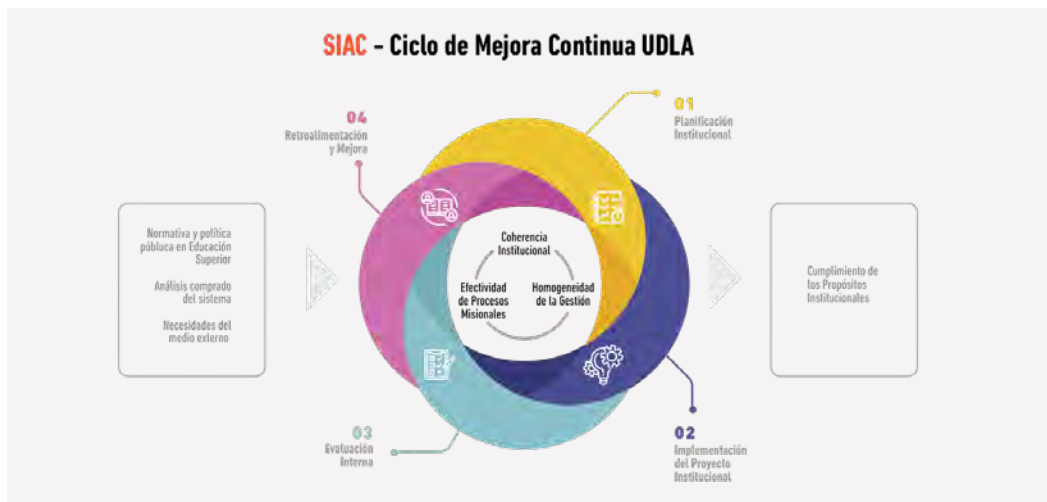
SIAC - Ciclo de Mejora Continua UDLA

04
Retroalimentación y Mejora

01
Planificación Institucional

Normativa y política pública en Educación Superior

Análisis comprado del sistema

Necesidades del medio externo

Coherencia Institucional

Efectividad de Procesos Misionales

Homogeneidad de la Gestión

Cumplimiento de los Propósitos Institucionales

03
Evaluación Interna

02
Implementación del Proyecto Institucional